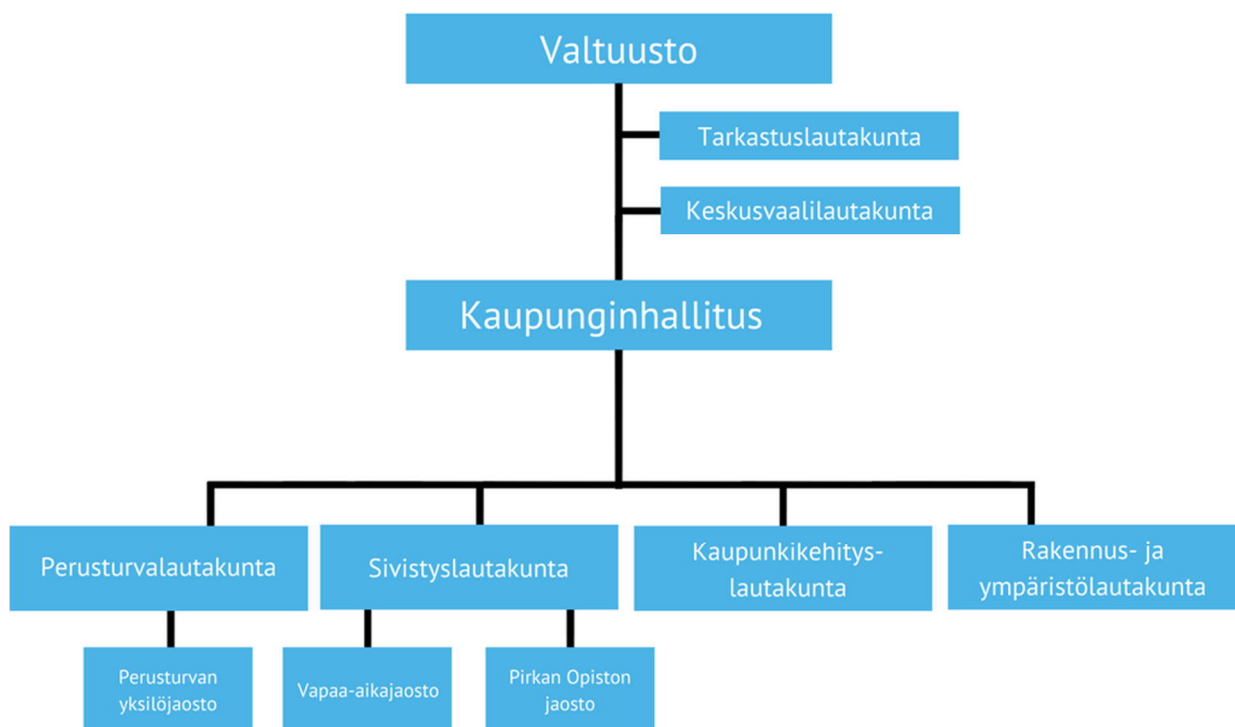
Valtuusto

Tarkastuslautakunta

Keskusvaalilautakunta

Kaupunginhallitus

Perusturvalautakunta

Sivistyslautakunta

Kaupunkikehitys-lautakunta

Rakennus- ja ympäristölautakunta

Perusturvan yksilöjaosto

Vapaa-aikajaosto

Pirkan Opiston jaosto